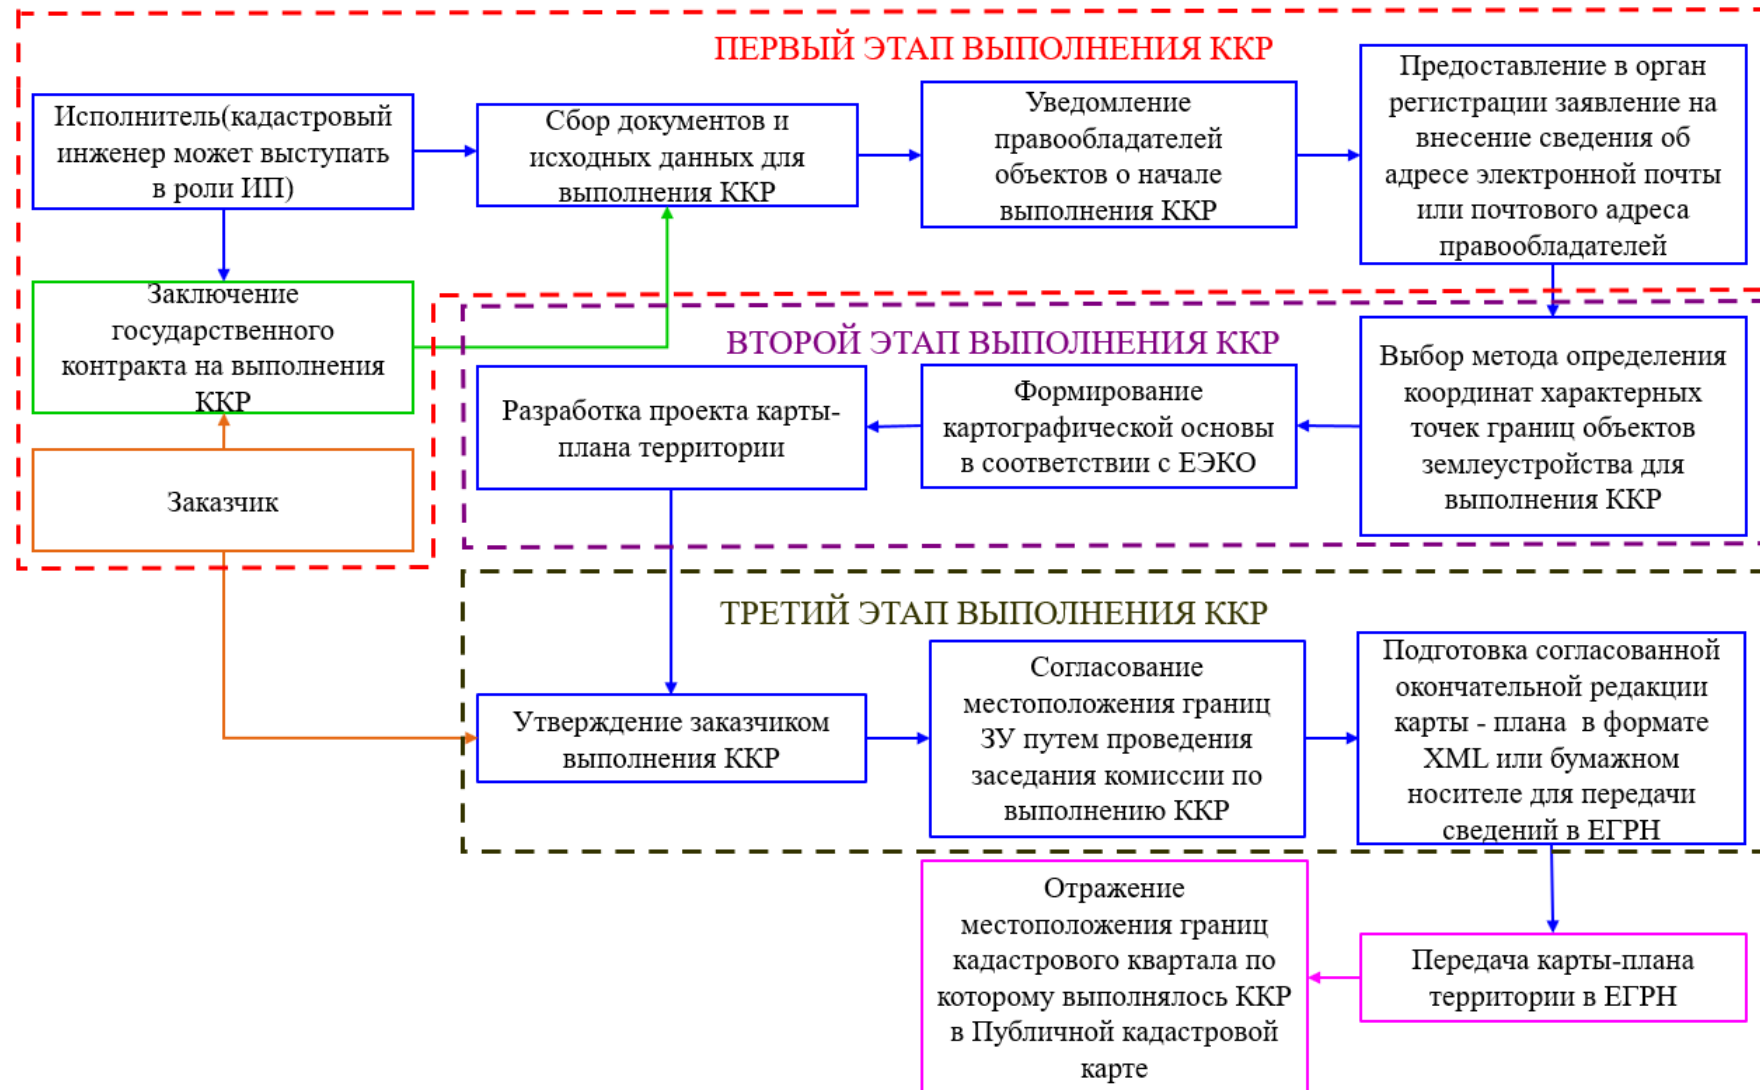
ПЕРВЫЙ ЭТАП ВЫПОЛНЕНИЯ ККР

Исполнитель(кадастровый инженер может выступать в роли ИП)

Сбор документов и исходных данных для выполнения ККР

Уведомление правообладателей объектов о начале выполнения ККР

Предоставление в орган регистрации заявление на внесение сведения об адресе электронной почты или почтового адреса правообладателей

Заключение государственного контракта на выполнения ККР

Заказчик

ВТОРОЙ ЭТАП ВЫПОЛНЕНИЯ ККР

Разработка проекта карты-плана территории

Формирование картографической основы в соответствии с ЕЭКО

Выбор метода определения координат характерных точек границ объектов землеустройства для выполнения ККР

ТРЕТИЙ ЭТАП ВЫПОЛНЕНИЯ ККР

Утверждение заказчиком выполнения ККР

Согласование местоположения границ ЗУ путем проведения заседания комиссии по выполнению ККР

Подготовка согласованной окончательной редакции карты - плана в формате XML или бумажном носителе для передачи сведений в ЕГРН

Отражение местоположения границ кадастрового квартала по которому выполнялось ККР в Публичной кадастровой карте

Передача карты-плана территории в ЕГРН